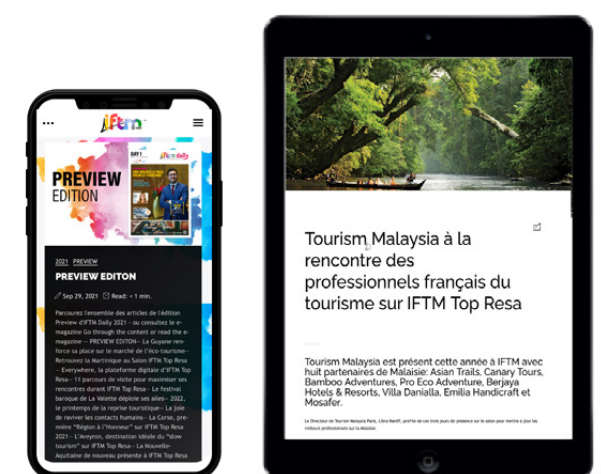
iFTM

PREVIEW EDITION

iftm daily

DAY 1

2021 PREVIEW

PREVIEW EDITON

Sep 29, 2021 Read: < 1 min.

Parcourez l'ensemble des articles de l'édition Preview d'IFTM Daily 2021 - ou consultez le e-magazine Go through the content or read the e-magazine — PREVIEW EDITON— La Guyane renforce sa place sur le marché de l'éco-tourisme– Retrouvez la Martinique au Salon IFTM Top Resa – Everywhere, la plateforme digitale d'IFTM Top Resa – 11 parcours de visite pour maximiser ses rencontres durant IFTM Top Resa– Le festival baroque de La Valette déploie ses ailes– 2022, le printemps de la reprise touristique– La joie de ranimer les contacts humains– La Corse, première "Région à l'Honneur" sur IFTM Top Resa 2021– L'Aveyron, destination idéale du "slow tourism" sur IFTM Top Resa – La Nouvelle-Aquitaine de nouveau présente à IFTM Top Resa

Tourism Malaysia à la rencontre des professionnels français du tourisme sur IFTM Top Resa

Tourism Malaysia est présent cette année à IFTM avec huit partenaires de Malaisie: Asian Trails, Canary Tours, Bamboo Adventures, Pro Eco Adventure, Berjaya Hotels & Resorts, Villa Daniella, Emilia Handicraft et Mosafer.

Le Directeur de Tourism Malaysia Paris, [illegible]